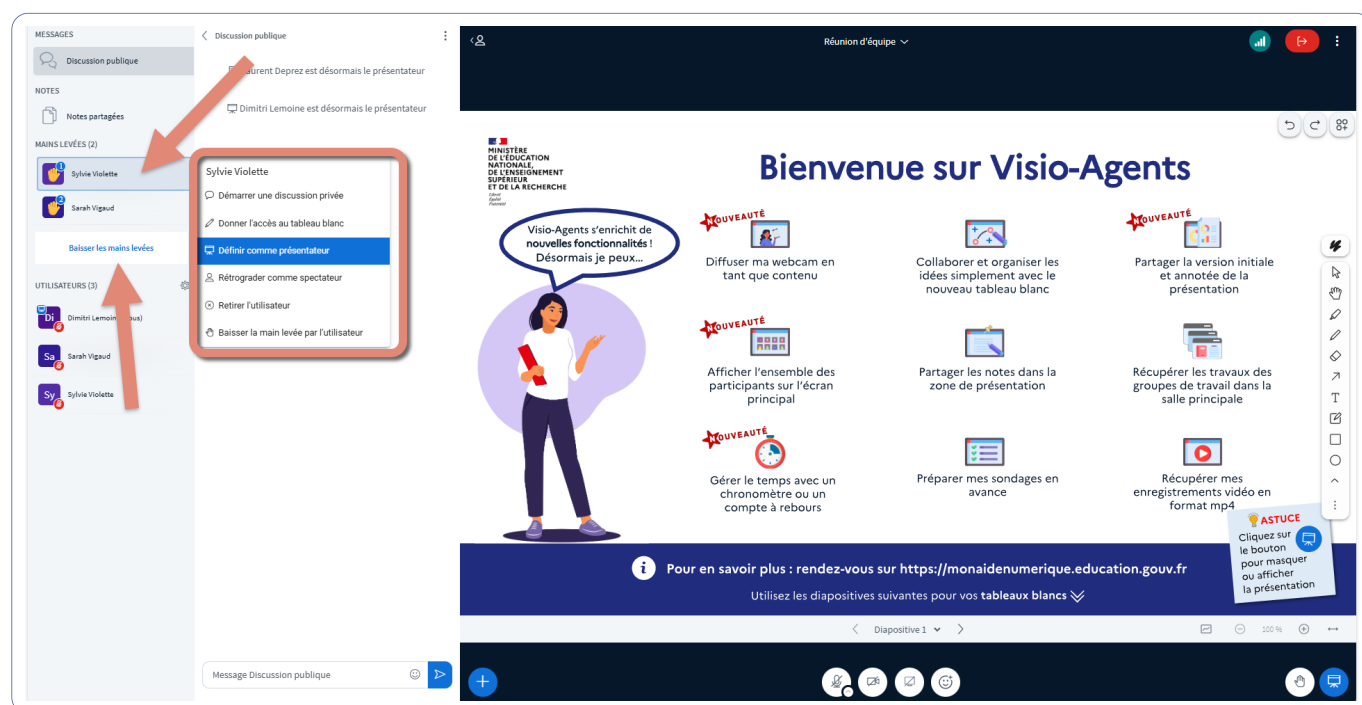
MESSAGES

Discussion publique

NOTES

Notes partagées

MAINS LEVÉES (2)

Sylvie Violette

Sarah Vigaud

Baisser les mains levées

UTILISATEURS (3)

Di Dimitri Lemoine (vous)

Sa Sarah Vigaud

Sy Sylvie Violette

Discussion publique

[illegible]aurent Deprez est désormais le présentateur

Dimitri Lemoine est désormais le présentateur

Sylvie Violette

Démarrer une discussion privée

Donner l'accès au tableau blanc

Définir comme présentateur

Rétrograder comme spectateur

Retirer l'utilisateur

Baisser la main levée par l'utilisateur

Message Discussion publique

Réunion d'équipe

MINISTÈRE DE L'ÉDUCATION NATIONALE, DE L'ENSEIGNEMENT SUPÉRIEUR ET DE LA RECHERCHE
Liberté Égalité Fraternité

Bienvenue sur Visio-Agents

Visio-Agents s'enrichit de nouvelles fonctionnalités ! Désormais je peux...

NOUVEAUTÉ
Diffuser ma webcam en tant que contenu

Collaborer et organiser les idées simplement avec le nouveau tableau blanc

NOUVEAUTÉ
Partager la version initiale et annotée de la présentation

NOUVEAUTÉ
Afficher l'ensemble des participants sur l'écran principal

Partager les notes dans la zone de présentation

Récupérer les travaux des groupes de travail dans la salle principale

NOUVEAUTÉ
Gérer le temps avec un chronomètre ou un compte à rebours

Préparer mes sondages en avance

Récupérer mes enregistrements vidéo en format mp4

ASTUCE
Cliquez sur le bouton pour masquer ou afficher la présentation

Pour en savoir plus : rendez-vous sur https://monaidenumerique.education.gouv.fr

Utilisez les diapositives suivantes pour vos tableaux blancs

Diapositive 1

100 %